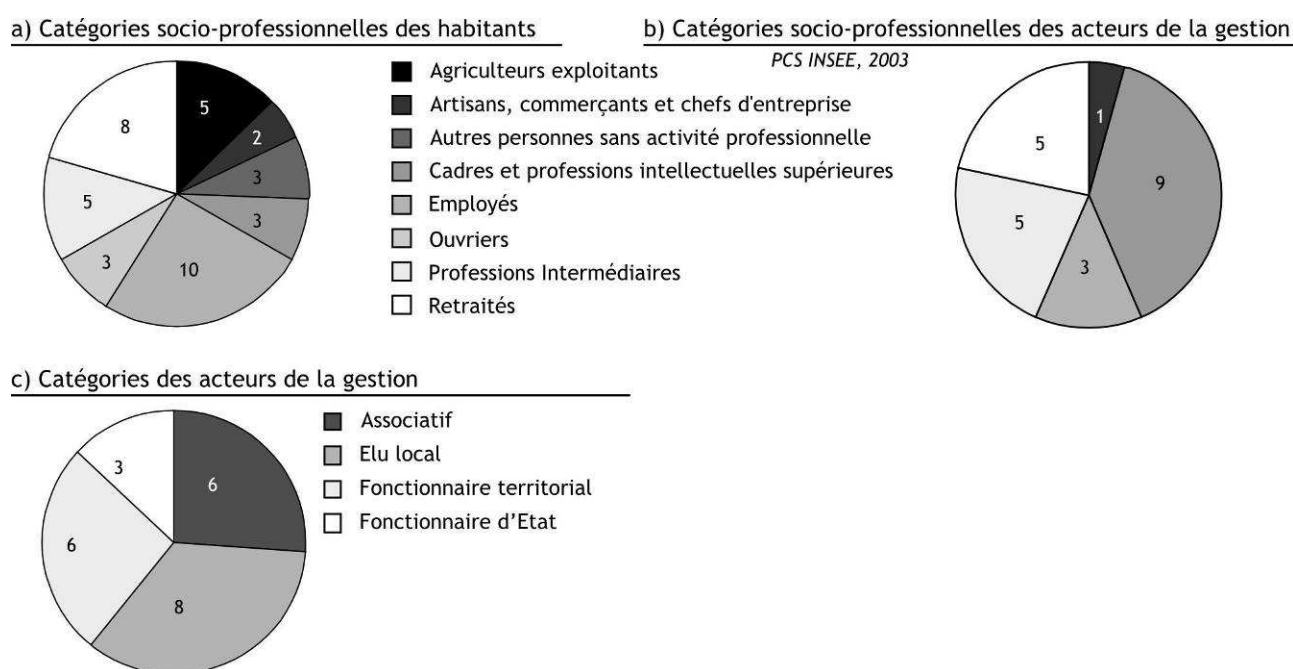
a) Catégories socio-professionnelles des habitants

b) Catégories socio-professionnelles des acteurs de la gestion

PCS INSEE, 2003

8
5
2
3
3
10
3
5

Agriculteurs exploitants
Artisans, commerçants et chefs d'entreprise
Autres personnes sans activité professionnelle
Cadres et professions intellectuelles supérieures
Employés
Ouvriers
Professions Intermédiaires
Retraités

1
9
3
5
5

c) Catégories des acteurs de la gestion

3
6
6
8

Associatif
Elu local
Fonctionnaire territorial
Fonctionnaire d'Etat